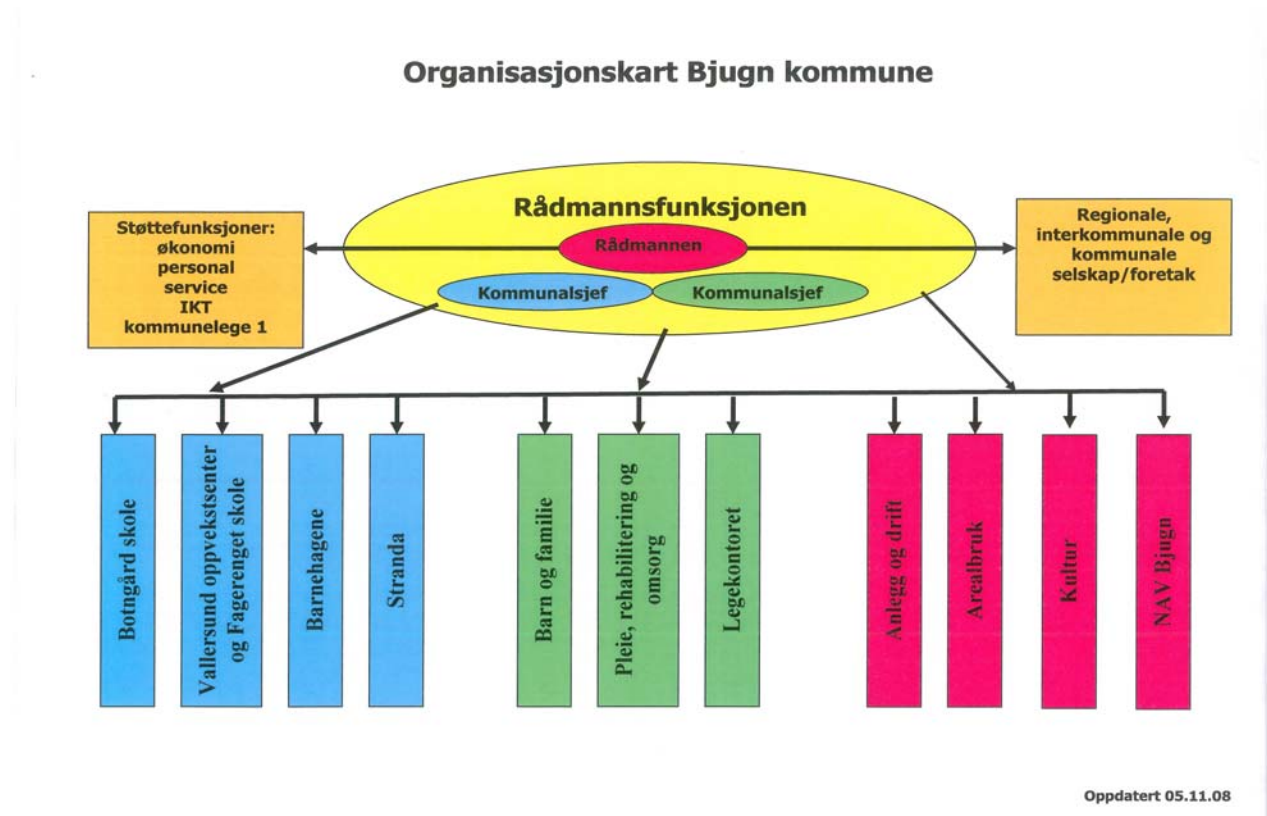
Organisasjonskart Bjugn kommune

Støttefunksjoner:
økonomi
personal
service
IKT
kommunelege 1

Rådmannsfunksjonen

Rådmannen

Kommunalsjef

Kommunalsjef

Regionale, interkommunale og kommunale selskap/foretak

Botngård skole

Vallersund oppvekstsenter og Fagerenget skole

Barnehagene

Stranda

Barn og familie

Pleie, rehabilitering og omsorg

Legekontoret

Anlegg og drift

Arealbruk

Kultur

NAV Bjugn

Oppdatert 05.11.08